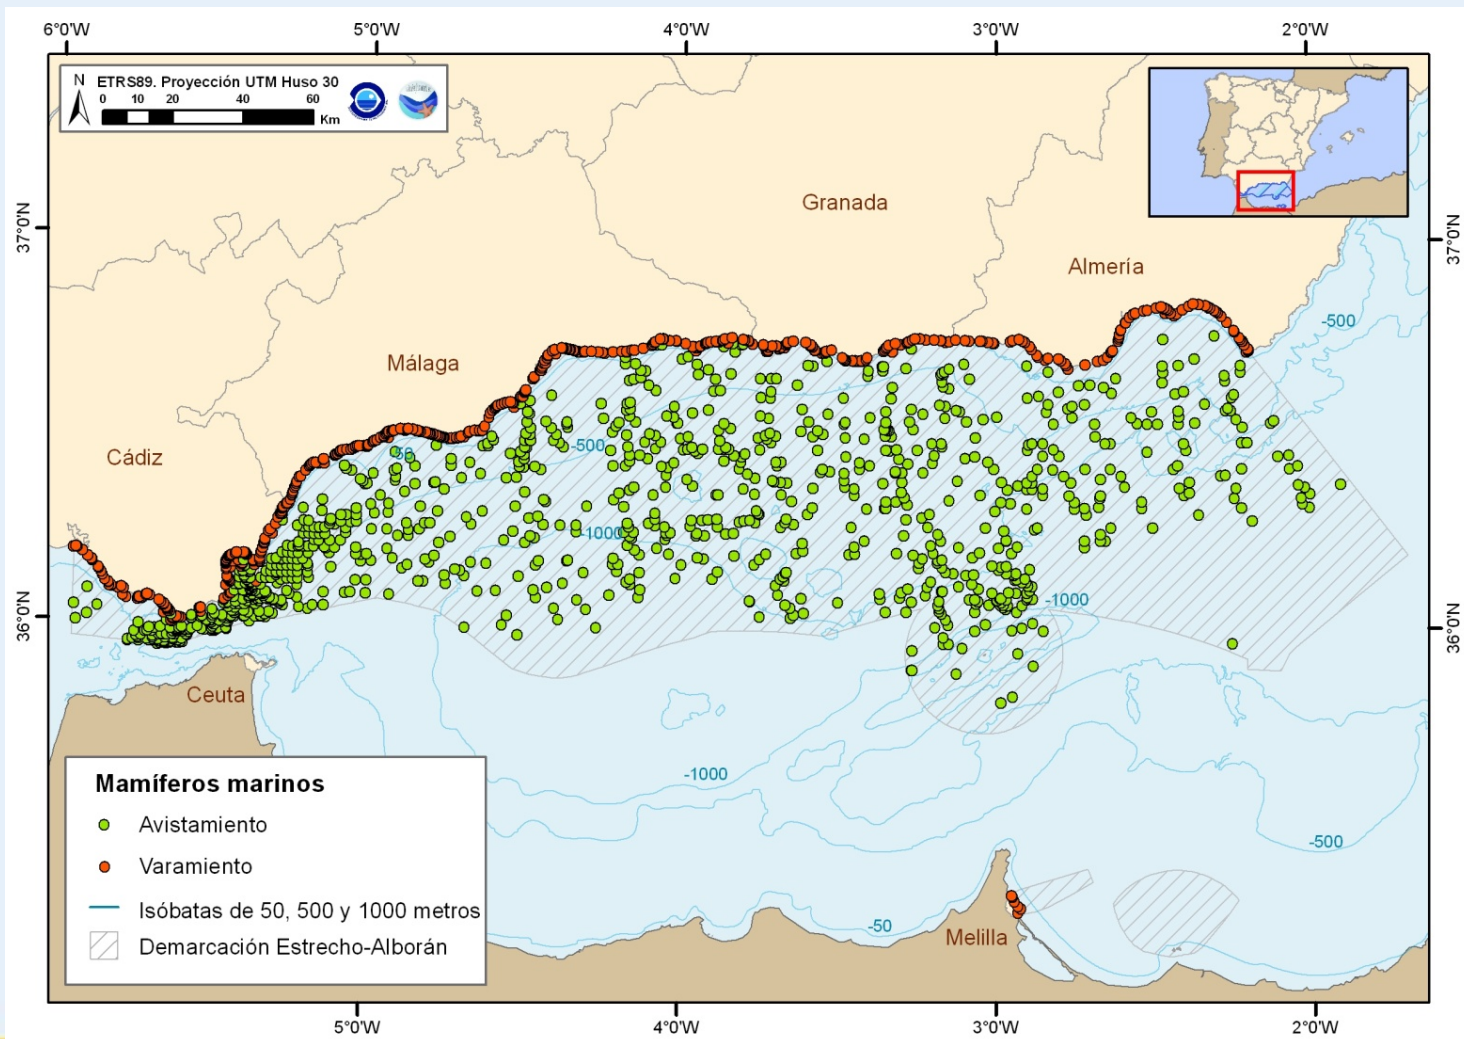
6°0'W 5°0'W 4°0'W 3°0'W 2°0'W

N
ETRS89. Proyección UTM Huso 30
0 10 20 40 60
Km

37°0'N
36°0'N

Granada
Almería
Málaga
Cádiz
Ceuta
Melilla

-500
-50
-1000
-1000
-1000
-500
-50
-500

Mamíferos marinos
Avistamiento
Varamiento
Isóbatas de 50, 500 y 1000 metros
Demarcación Estrecho-Alborán

5°0'W 4°0'W 3°0'W 2°0'W